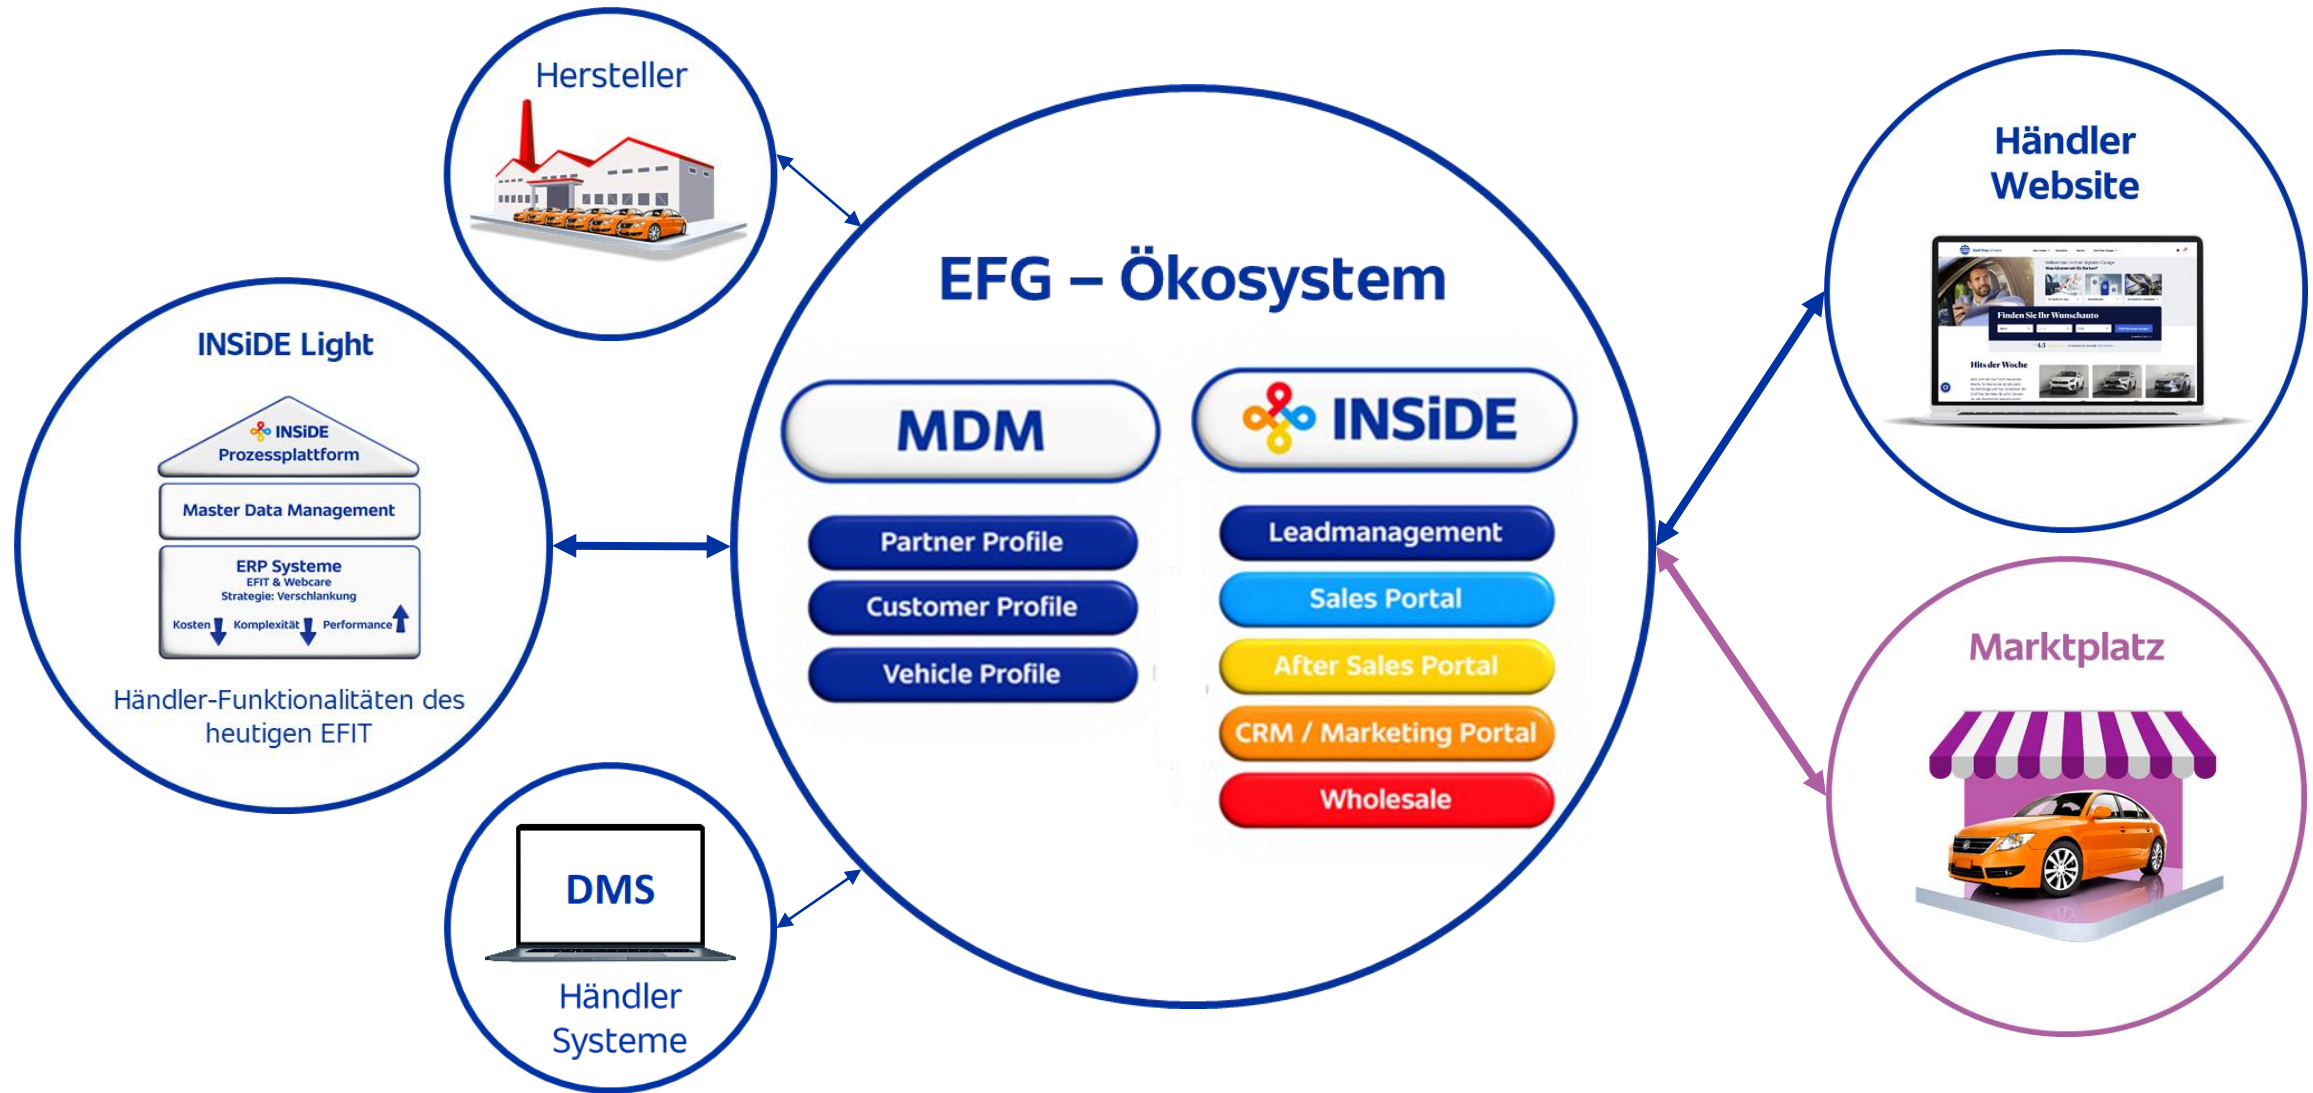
Hersteller

INSiDE Light

INSiDE Prozessplattform

Master Data Management

ERP Systeme
EFIT & Webcare
Strategie: Verschlankung
Kosten Komplexität Performance

Händler-Funktionalitäten des heutigen EFIT

DMS

Händler Systeme

EFG – Ökosystem

MDM

Partner Profile

Customer Profile

Vehicle Profile

INSiDE

Leadmanagement

Sales Portal

After Sales Portal

CRM / Marketing Portal

Wholesale

Händler Website

Finden Sie Ihr Wunschauto

Hits der Woche

Marktplatz